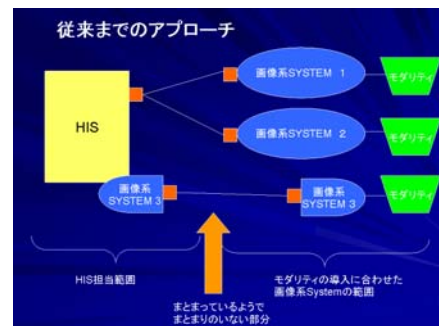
従来までのアプローチ

HIS

画像系SYSTEM 1

モダリティ

画像系SYSTEM 2

モダリティ

画像系 SYSTEM 3

画像系 SYSTEM 3

モダリティ

HIS担当範囲

モダリティの導入に合わせた画像系Systemの範囲

まとまっているようでまとまりのない部分